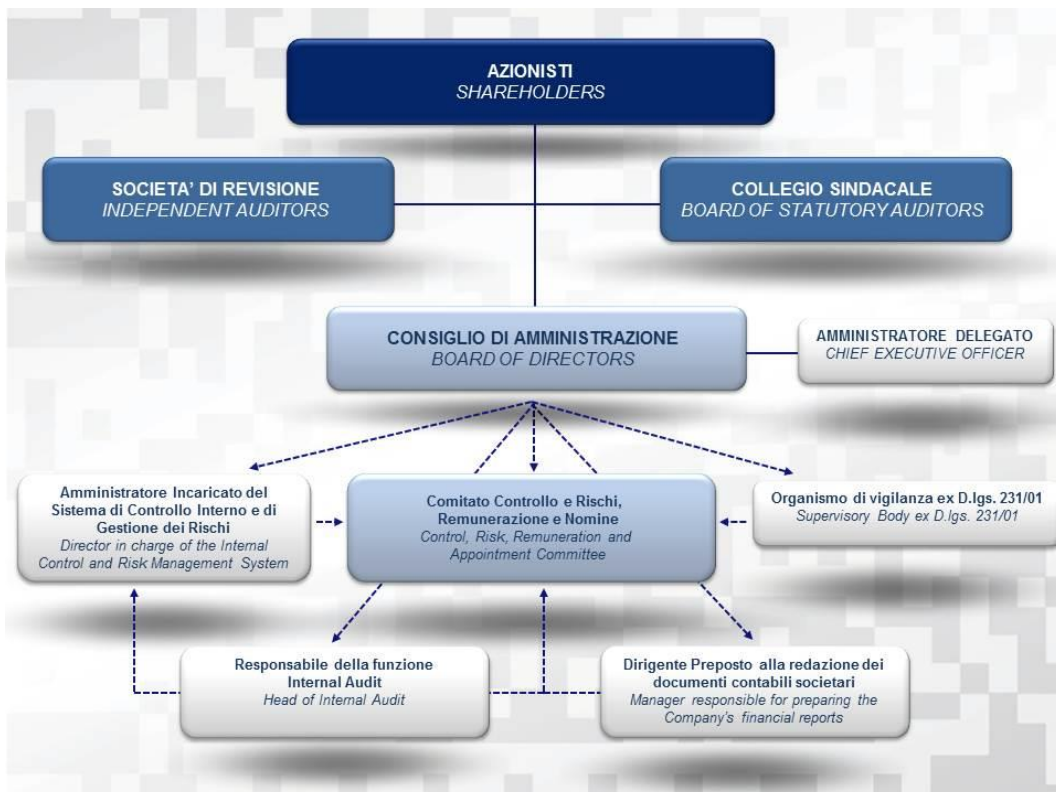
AZIONISTI
SHAREHOLDERS

SOCIETA' DI REVISIONE
INDEPENDENT AUDITORS

COLLEGIO SINDACALE
BOARD OF STATUTORY AUDITORS

CONSIGLIO DI AMMINISTRAZIONE
BOARD OF DIRECTORS

AMMINISTRATORE DELEGATO
CHIEF EXECUTIVE OFFICER

Amministratore Incaricato del Sistema di Controllo Interno e di Gestione dei Rischi
Director in charge of the Internal Control and Risk Management System

Comitato Controllo e Rischi, Remunerazione e Nomine
Control, Risk, Remuneration and Appointment Committee

Organismo di vigilanza ex D.lgs. 231/01
Supervisory Body ex D.lgs. 231/01

Responsabile della funzione Internal Audit
Head of Internal Audit

Dirigente Preposto alla redazione dei documenti contabili societari
Manager responsible for preparing the Company's financial reports